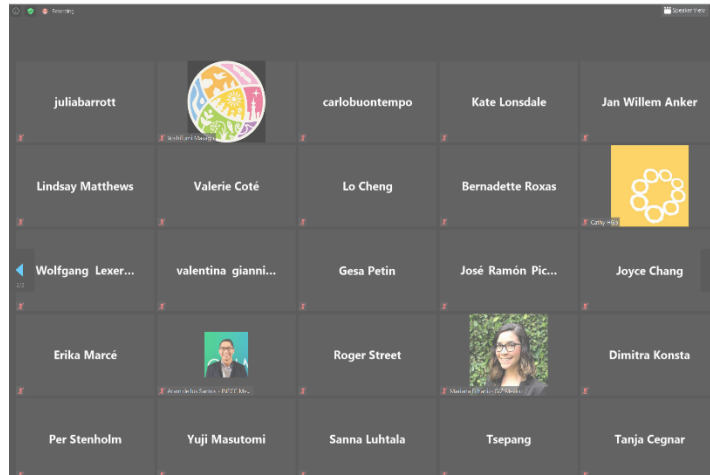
Recording

Speaker View

juliabarrott

carlobuontempo

Kate Lonsdale

Jan Willem Anker

Lindsay Matthews

Valerie Coté

Lo Cheng

Bernadette Roxas

Cathy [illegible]

Wolfgang Lexer...

valentina gianni...

Gesa Petin

José Ramón Pic...

Joyce Chang

Erika Marcé

Alvin delos Santos - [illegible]

Roger Street

Mariana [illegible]

Dimitra Konsta

Per Stenholm

Yuji Masutomi

Sanna Luhtala

Tsepang

Tanja Cegnar